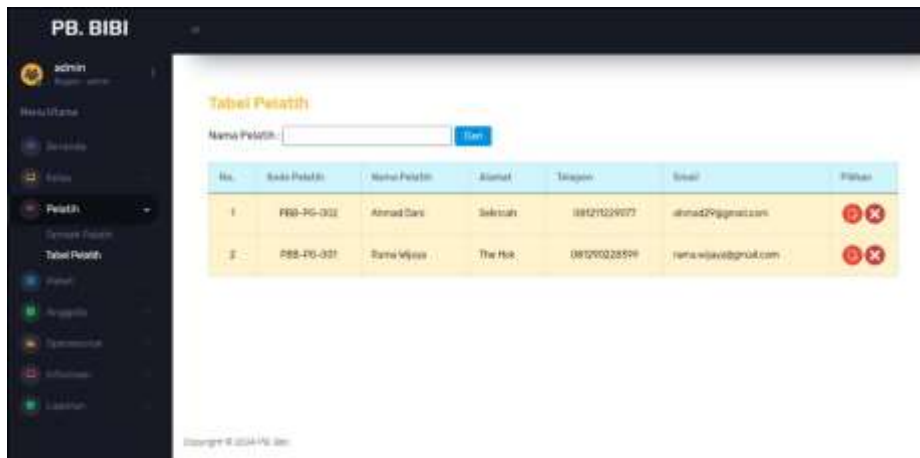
PB. BIBI

admin
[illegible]

Menu Utama

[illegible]

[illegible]

Pelatih

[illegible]

Tabel Pelatih

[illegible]

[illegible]

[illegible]

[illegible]

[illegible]

Tabel Pelatih

Nama Pelatih : Cari

| No. | Kode Pelatih | Nama Pelatih | Alamat | Telepon | Email | Pilihan |
|---|---|---|---|---|---|---|
| 1 | PBB-PG-002 | Ahmad Dani | Sekrcah | 081211229077 | ahmad29@gmail.com | |
| 2 | PBB-PG-001 | Rama Wijaya | The Hok | 081290228599 | rama.wijaya@gmail.com | |

Copyright © 2024 PB. Bibi